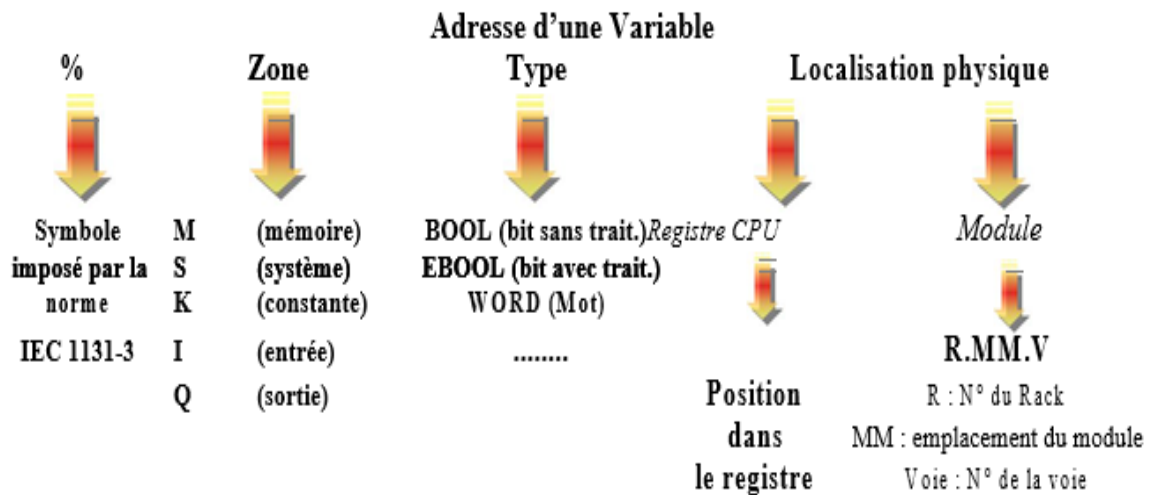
Adresse d'une Variable

%

Zone

Type

Localisation physique

Symbole imposé par la norme

IEC 1131-3

M (mémoire)
S (système)
K (constante)
I (entrée)
Q (sortie)

BOOL (bit sans trait.)
EBOOL (bit avec trait.)
WORD (Mot)
........

Registre CPU

Position dans le registre

Module

R.MM.V

R : N° du Rack
MM : emplacement du module
Voie : N° de la voie